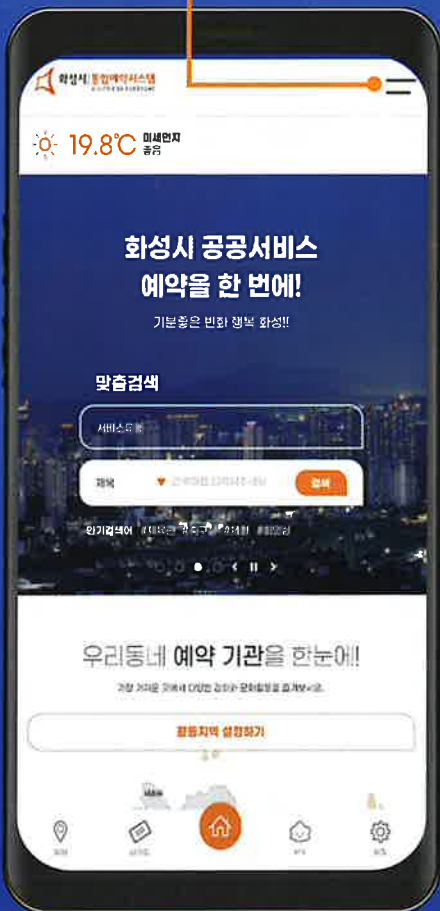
화성시 통합예약시스템
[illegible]

19.8℃ 미세먼지 좋음

화성시 공공서비스
예약을 한 번에!

기분좋은 변화 행복 화성!!

맞춤검색

서비스유형

제목 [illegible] 검색

인기검색어 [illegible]

우리동네 예약 기관을 한눈에!

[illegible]

활동지역 설정하기

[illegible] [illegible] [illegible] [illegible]